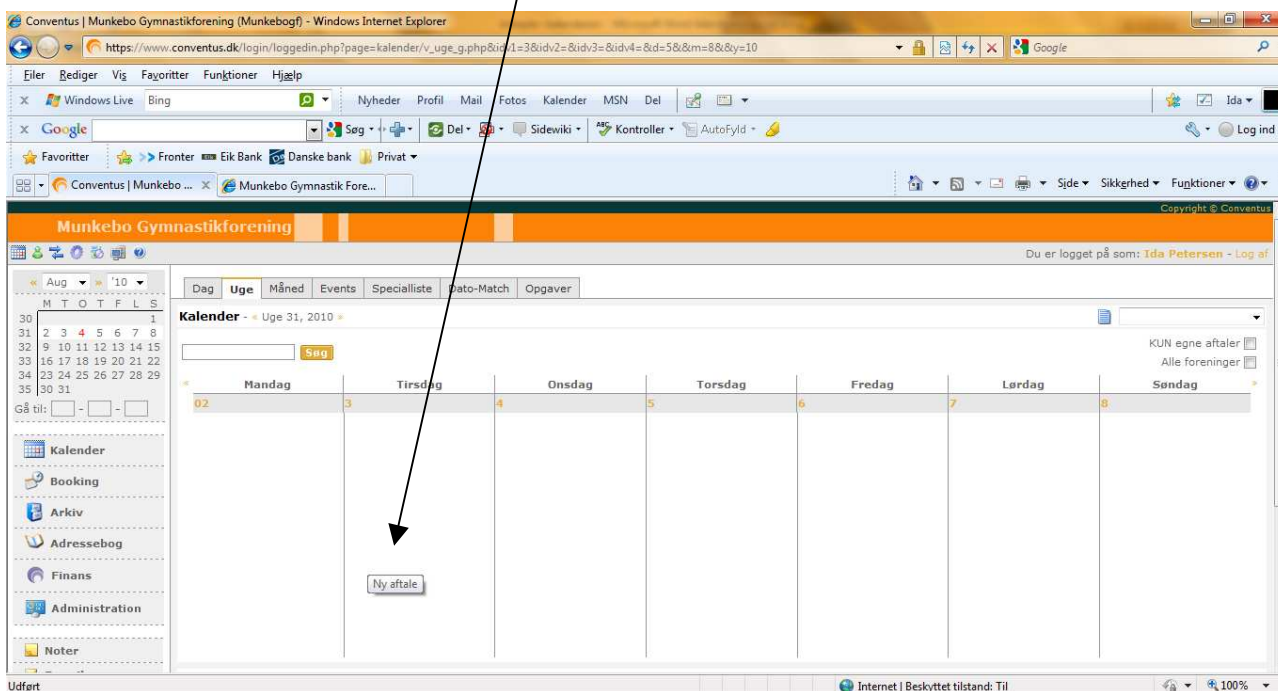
Conventus | Munkebo Gymnastikforening (Munkebogf) - Windows Internet Explorer

https://www.conventus.dk/login/loggedin.php?page=kalender/v_uge_g.php&idv1=3&idv2=&idv3=&idv4=&d=5&&m=8&&y=10

Google

Filer Rediger Vis Favoritter Funktioner Hjælp

Windows Live Bing Nyheder Profil Mail Fotos Kalender MSN Del Ida

Google Søg Del Sidewiki Kontroller AutoFyld Log ind

Favoritter Fronter Eik Bank Danske bank Privat

Conventus | Munkebo ... Munkebo Gymnastik Fore...

Side Sikkerhed Funktioner

Copyright © Conventus

Munkebo Gymnastikforening

Du er logget på som: Ida Petersen - Log af

Aug '10

| | M | T | O | T | F | L | S |
|---|---|---|---|---|---|---|---|
| 30 | | | | | | | 1 |
| 31 | 2 | 3 | 4 | 5 | 6 | 7 | 8 |
| 32 | 9 | 10 | 11 | 12 | 13 | 14 | 15 |
| 33 | 16 | 17 | 18 | 19 | 20 | 21 | 22 |
| 34 | 23 | 24 | 25 | 26 | 27 | 28 | 29 |
| 35 | 30 | 31 | | | | | |

Gå til: - -

Kalender
Booking
Arkiv
Adressebog
Finans
Administration
Noter

Dag Uge Måned Events Specialliste Dato-Match Opgaver

Kalender - « Uge 31, 2010 »

Søg

KUN egne aftaler
Alle foreninger

| Mandag | Tirsdag | Onsdag | Torsdag | Fredag | Lørdag | Søndag |
|---|---|---|---|---|---|---|
| 02 | 3 | 4 | 5 | 6 | 7 | 8 |

Ny aftale

Udført

Internet | Beskyttet tilstand: Til

100%